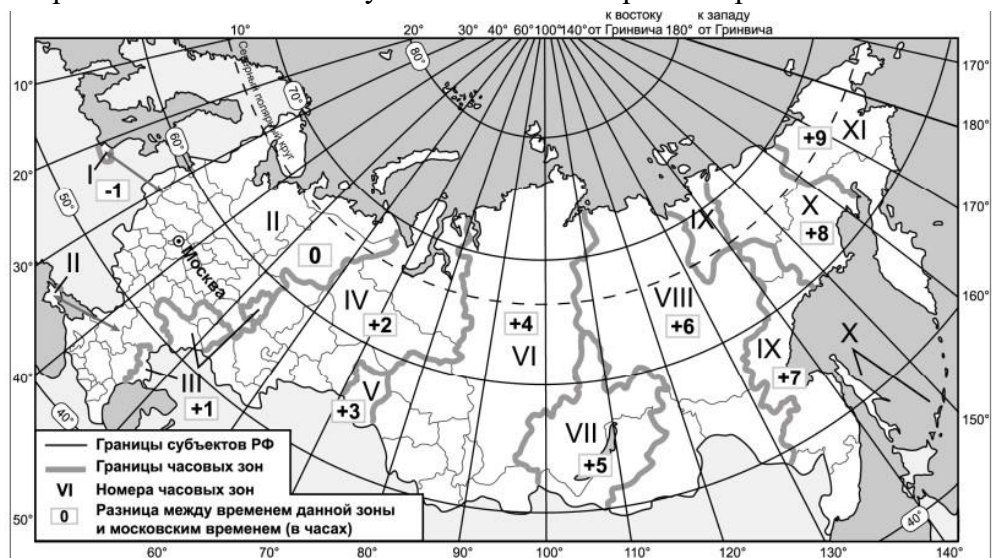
10° 20° 30° 40° 60° 100° 140° к востоку от Гринвича 180° к западу от Гринвича

170°
180°
170°
160°
150°

10°
20°
30°
40°
50°

80°
70°
60°
50°
40°
40°

Северный полярный круг

Москва

I
-1
II
II
0
III
+1
IV
+2
V
+3
+4
VI
VII
+5
VIII
+6
IX
IX
+7
X
+8
X
XI
+9

— Границы субъектов РФ
Границы часовых зон
VI Номера часовых зон
0 Разница между временем данной зоны и московским временем (в часах)

60° 70° 80° 90° 100° 110° 120° 130° 140°